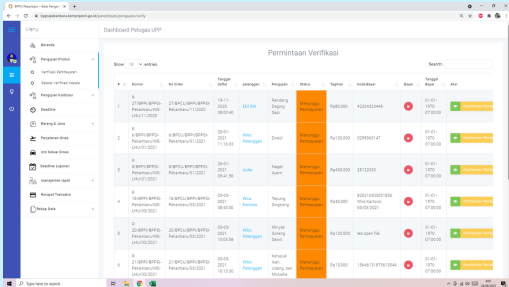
BPPKI Pekanbaru – Balai Pengujian

bppkipekanbaru.kemenperin.go.id/dashboard/pengujian/verify

Menu

Dashboard Petugas UPP

Beranda

Pengujian Produk

Verifikasi Pembayaran

Rekam Verifikasi Pembayaran

Pengujian Kalibrasi

Deadline

Barang & Jasa

Perjalanan Dinas

Arsip Nota Dinas

Deadline Laporan

Manajemen User

Riwayat Transaksi

Tutup Data

Permintaan Verifikasi

Show 10 entries

Search:

| # | Nomor | No Order | Tanggal Order | Pelanggan | Pengujian | Status | Tagihan | Kode Bayar | Bayar | Tanggal Bayar | Aksi |
|---|---|---|---|---|---|---|---|---|---|---|---|
| 1 | 8/21/BPPI/BPPKI-Pekanbaru/XII-LHU/11/2020 | 21/BPPI/BPPKI-Pekanbaru/11/2020 | 14-11-2020 08:00:00 | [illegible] | Rendang Daging Sapi | Menunggu Pembayaran | Rp80,000 | 425346323449 | | 01-01-1970 07:00:00 | Verifikasi Pembayaran |
| 2 | 8/8PPI/BPPKI-Pekanbaru/XIII-LHU/01/2021 | 8/BPPI/BPPKI-Pekanbaru/01/2021 | 20-01-2021 11:15:53 | Wiwi Pelanggan | Dodol | Menunggu Pembayaran | Rp120,000 | 025936014? | | 01-01-1970 07:00:00 | Verifikasi Pembayaran |
| 3 | 9/BPPI/BPPKI-Pekanbaru/XIII-LHU/01/2021 | 9/BPPI/BPPKI-Pekanbaru/01/2021 | 20-01-2021 08:41:56 | Aufar | Nagat Ayam | Menunggu Pembayaran | Rp430,000 | 283122608 | | 01-01-1970 07:00:00 | Verifikasi Pembayaran |
| 4 | 18/BPPI/BPPKI-Pekanbaru/XIII-LHU/03/2021 | 18/BPPI/BPPKI-Pekanbaru/03/2021 | 03-03-2021 09:22:34 | Wiwi Ramona | Tepung Singkong | Menunggu Pembayaran | Rp120,000 | 820210303001856 Wiwi Ramona 083936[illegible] | | 01-01-1970 07:00:00 | Verifikasi Pembayaran |
| 5 | 20/BPPI/BPPKI-Pekanbaru/XIII-LHU/03/2021 | 20/BPPI/BPPKI-Pekanbaru/03/2021 | 03-03-2021 13:08:36 | Wiwi Pelanggan | Minyak Goreng Sawit | Menunggu Pembayaran | Rp120,000 | test open file | | 01-01-1970 07:00:00 | Verifikasi Pembayaran |
| 6 | 30/BPPI/BPPKI-Pekanbaru/XIII-LHU/03/2021 | 30/BPPI/BPPKI-Pekanbaru/03/2021 | 03-03-2021 13:12:00 | Wiwi Pelanggan | Kerupuk Ikan, Udang, dan Moluska | Menunggu Pembayaran | Rp150,000 | 13645131870613546 | | 01-01-1970 07:00:00 | Verifikasi Pembayaran |